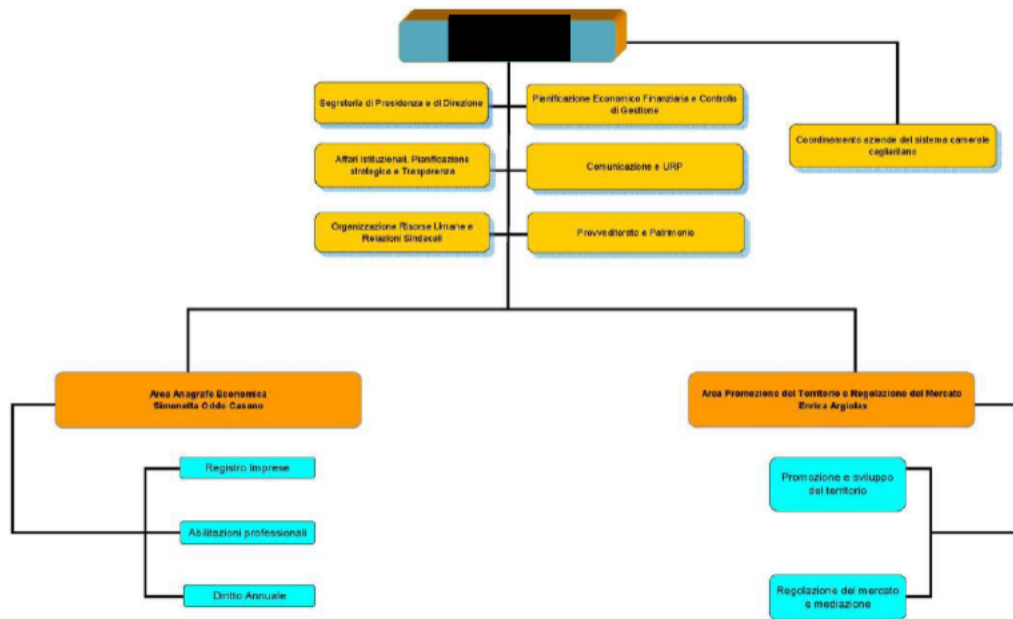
Segreteria di Presidenza e di Direzione

Pianificazione Economico Finanziaria e Controllo di Gestione

Coordinamento aziende del sistema camerale cagliaritano

Affari istituzionali, Pianificazione strategica e Trasparenza

Comunicazione e URP

Organizzazione Risorse Umane e Relazioni Sindacali

Provveditorato e Patrimonio

Area Anagrafe Economica
Simonetta Odde Casano

Area Promozione del Territorio e Regolazione del Mercato
Enrica Argiolas

Registro Imprese

Abilitazioni professionali

Diritto Annuale

Promozione e sviluppo del territorio

Regolazione del mercato e mediazione